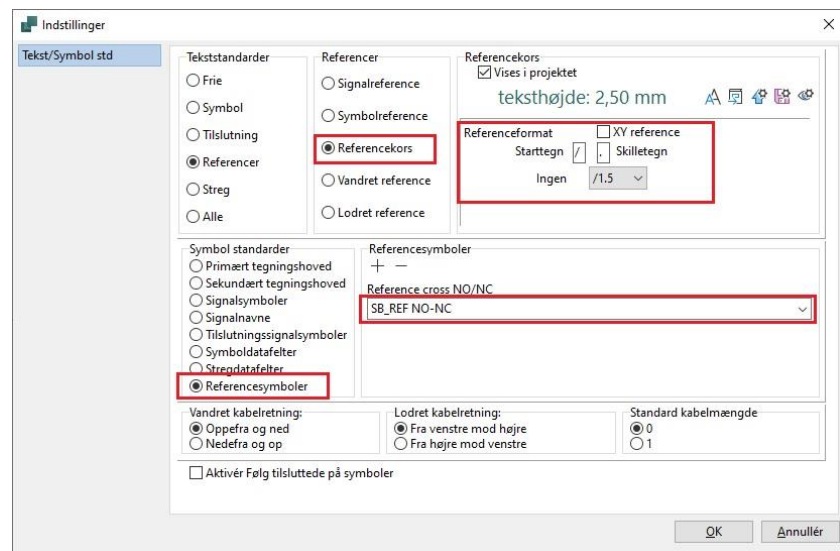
Indstillinger

Tekst/Symbol std

Tekststandarder
Frie
Symbol
Tilslutning
Referencer
Streg
Alle

Referencer
Signalreference
Symbolreference
Referencekors
Vandret reference
Lodret reference

Referencekors
Vises i projektet
teksthøjde: 2,50 mm
Referenceformat
XY reference
Starttegn /
, Skilletegn
Ingen /1.5

Symbol standarder
Primært tegningshoved
Sekundært tegningshoved
Signalsymboler
Signalnavne
Tilslutningssignalsymboler
Symboldatafelter
Stregdatafelter
Referencesymboler

Referencesymboler
+ −
Reference cross NO/NC
SB_REF NO-NC

Vandret kabelretning:
Oppefra og ned
Nedefra og op

Lodret kabelretning:
Fra venstre mod højre
Fra højre mod venstre

Standard kabelmængde
0
1

Aktivér Følg tilsluttede på symboler

OK
Annullér